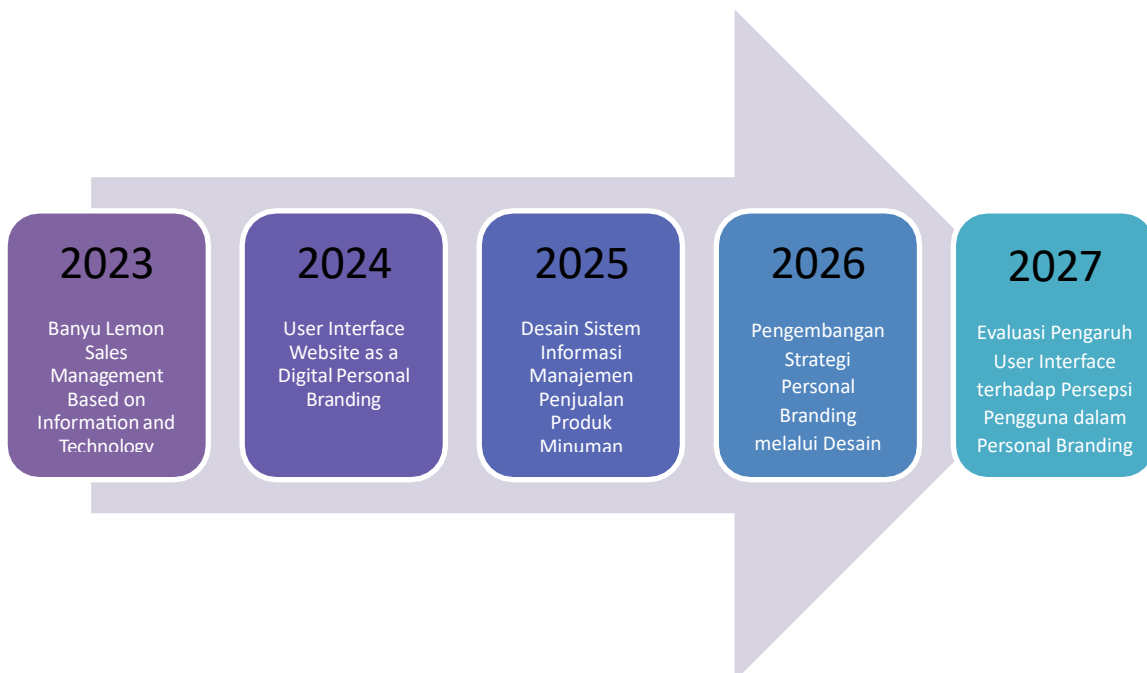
2023

Banyu Lemon Sales Management Based on Information and Technology

2024

User Interface Website as a Digital Personal Branding

2025

Desain Sistem Informasi Manajemen Penjualan Produk Minuman

2026

Pengembangan Strategi Personal Branding melalui Desain

2027

Evaluasi Pengaruh User Interface terhadap Persepsi Pengguna dalam Personal Branding